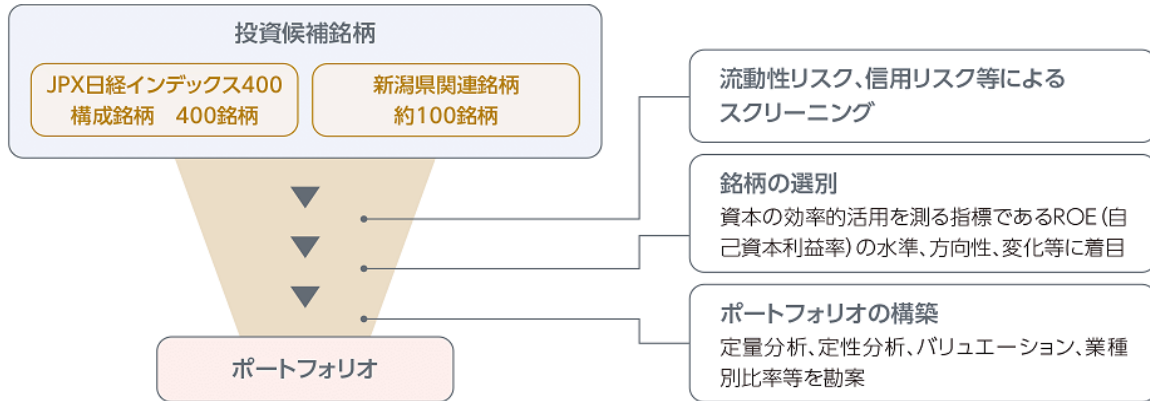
投資候補銘柄

JPX日経インデックス400
構成銘柄　400銘柄

新潟県関連銘柄
約100銘柄

流動性リスク、信用リスク等による
スクリーニング

銘柄の選別
資本の効率的活用を測る指標であるROE（自己資本利益率）の水準、方向性、変化等に着目

ポートフォリオの構築
定量分析、定性分析、バリュエーション、業種別比率等を勘案

ポートフォリオ